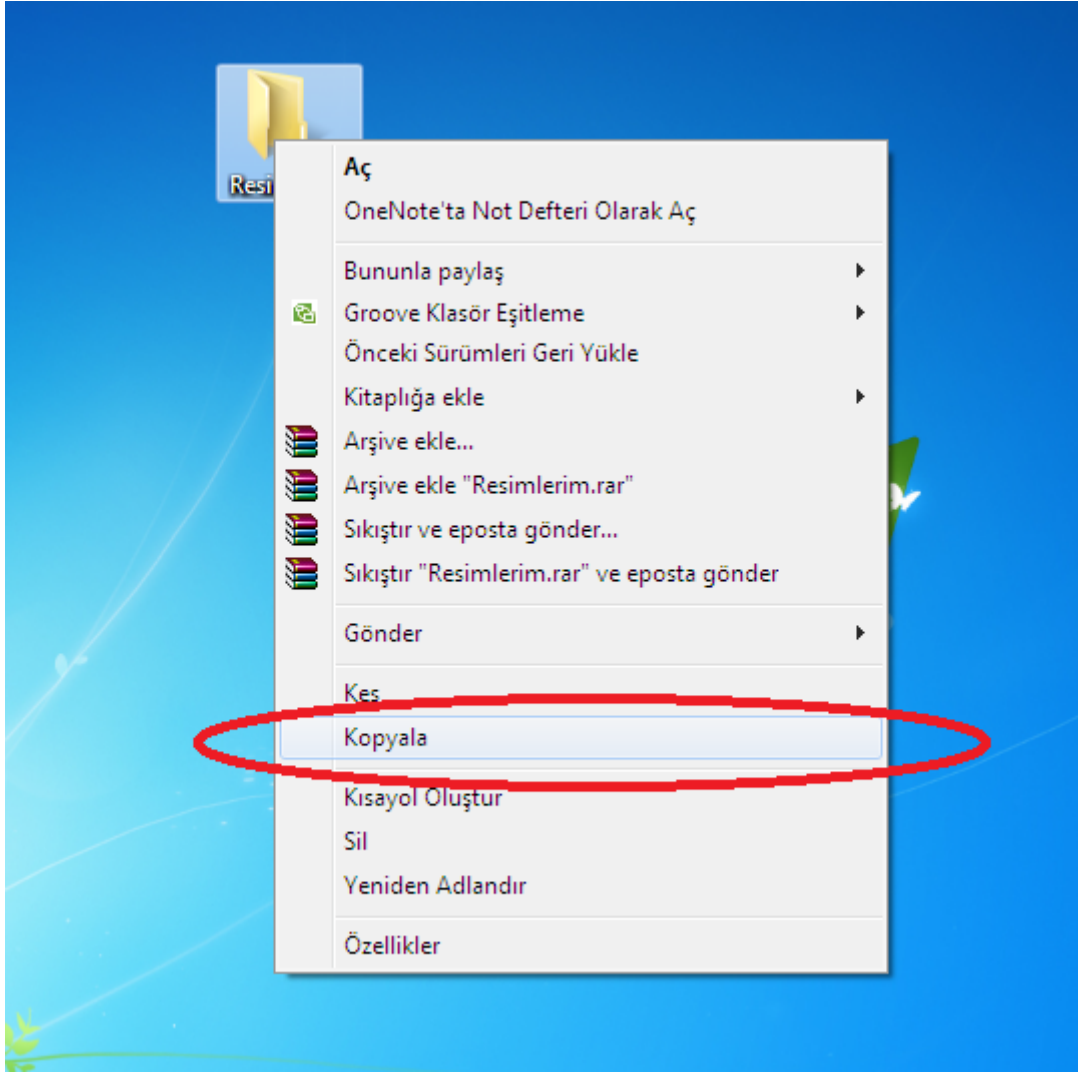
Resi

Aç
OneNote'ta Not Defteri Olarak Aç

Bununla paylaş
Groove Klasör Eşitleme
Önceki Sürümleri Geri Yükle
Kitaplığa ekle
Arşive ekle...
Arşive ekle "Resimlerim.rar"
Sıkıştır ve eposta gönder...
Sıkıştır "Resimlerim.rar" ve eposta gönder

Gönder

Kes
Kopyala

Kısayol Oluştur
Sil
Yeniden Adlandır

Özellikler